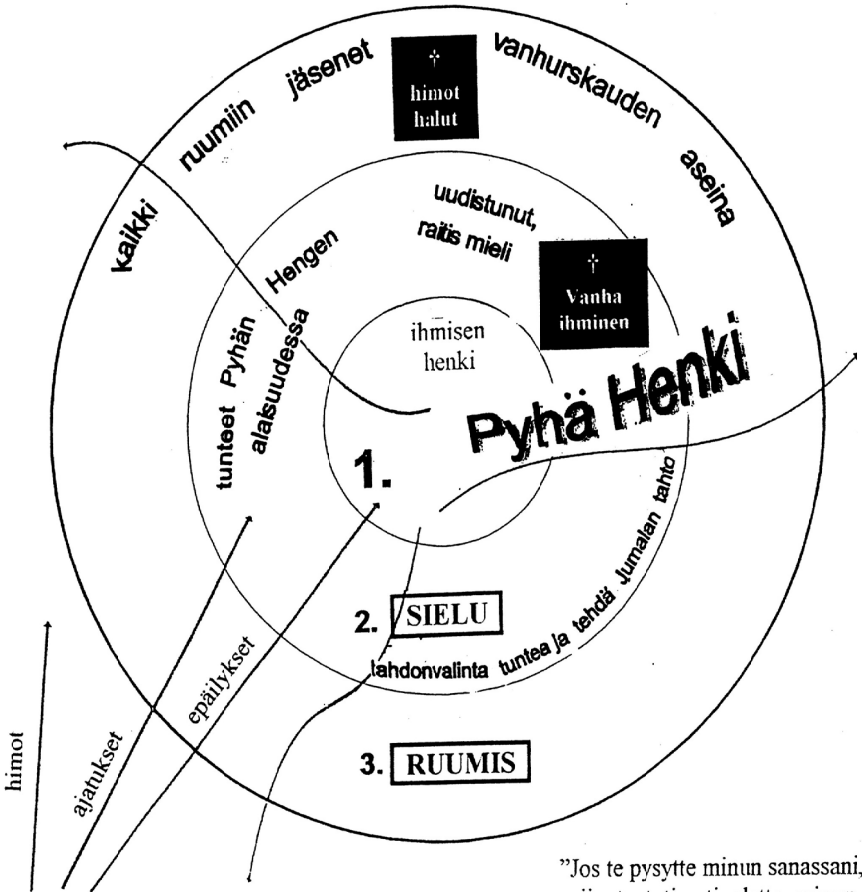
kaikki ruumiin jäsenet

†
himot
halut

vanhurskauden aseina

uudistunut, raitis mieli

Hengen

tunteet Pyhän alaisuudessa

†
Vanha
ihminen

ihmisen
henki

Pyhä Henki

1.

Jumalan tahto

2. SIELU

tahdonvalinta tuntea ja tehdä

epäilykset

ajatukset

himot

3. RUUMIS

"Jos te pysytte minun sanassani,
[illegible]